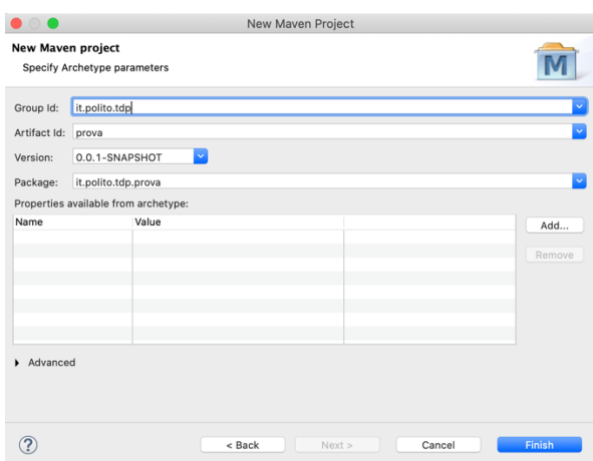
New Maven Project

New Maven project
Specify Archetype parameters

M

Group Id: it.polito.tdp

Artifact Id: prova

Version: 0.0.1-SNAPSHOT

Package: it.polito.tdp.prova

Properties available from archetype:

| Name | Value | |
|---|---|---|
| | | |

Add...

Remove

Advanced

?

< Back

Next >

Cancel

Finish